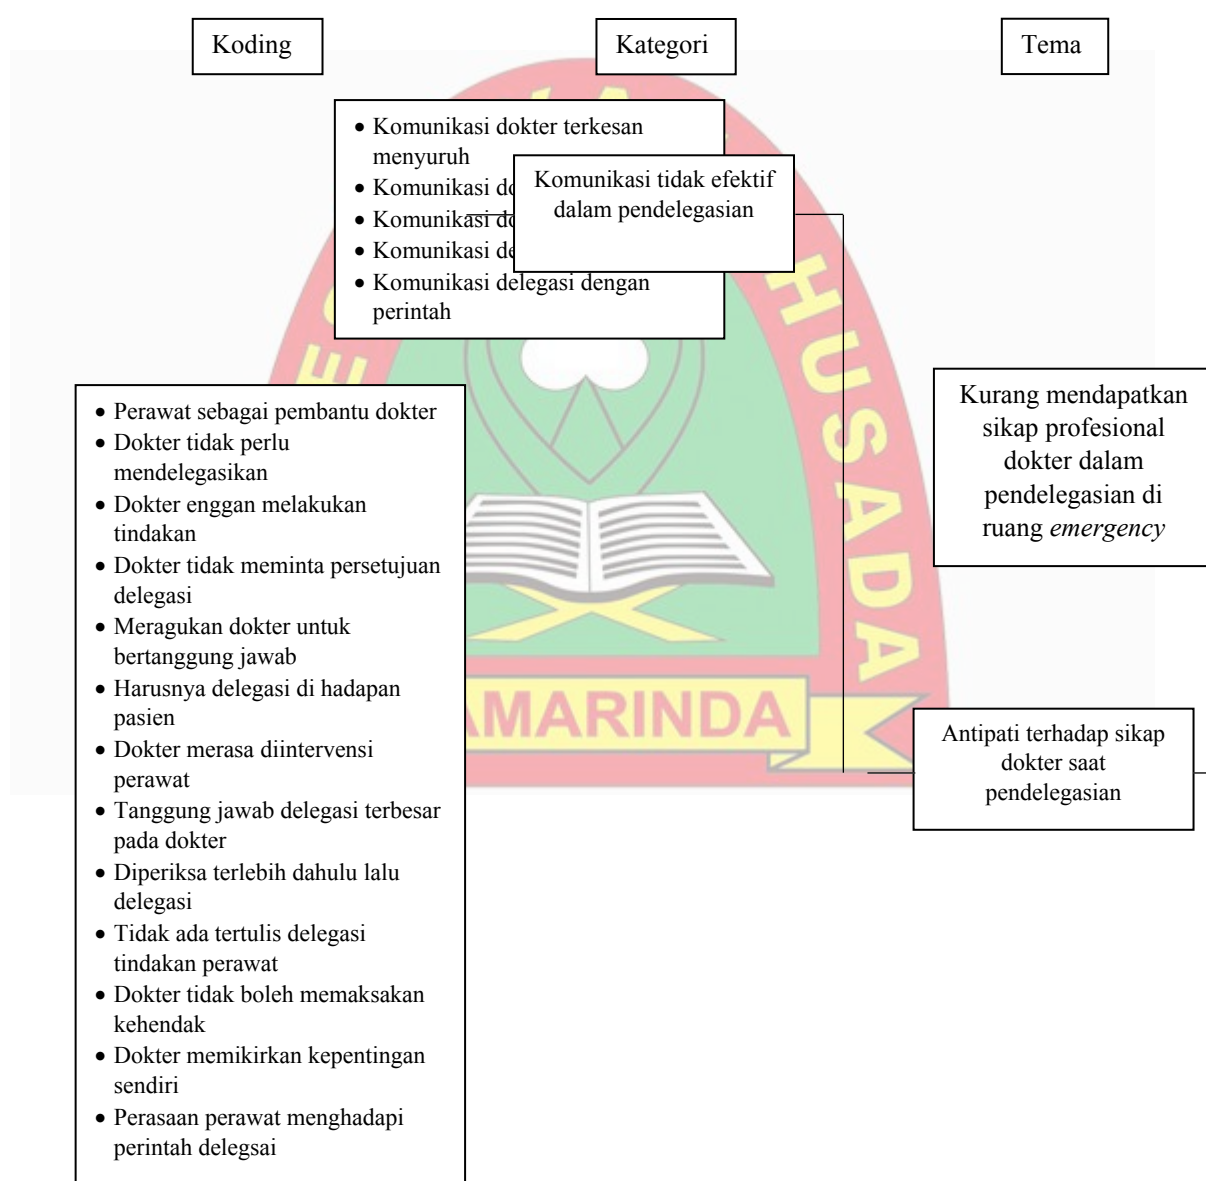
Koding

Kategori

Tema

- Komunikasi dokter terkesan menyuruh
- Komunikasi do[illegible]
- Komunikasi do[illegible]
- Komunikasi de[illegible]
- Komunikasi delegasi dengan perintah

Komunikasi tidak efektif dalam pendelegasian

- Perawat sebagai pembantu dokter
- Dokter tidak perlu mendelegasikan
- Dokter enggan melakukan tindakan
- Dokter tidak meminta persetujuan delegasi
- Meragukan dokter untuk bertanggung jawab
- Harusnya delegasi di hadapan pasien
- Dokter merasa diintervensi perawat
- Tanggung jawab delegasi terbesar pada dokter
- Diperiksa terlebih dahulu lalu delegasi
- Tidak ada tertulis delegasi tindakan perawat
- Dokter tidak boleh memaksakan kehendak
- Dokter memikirkan kepentingan sendiri
- Perasaan perawat menghadapi perintah delegsai

Kurang mendapatkan sikap profesional dokter dalam pendelegasian di ruang *emergency*

Antipati terhadap sikap dokter saat pendelegasian

AMARINDA

HUSADA